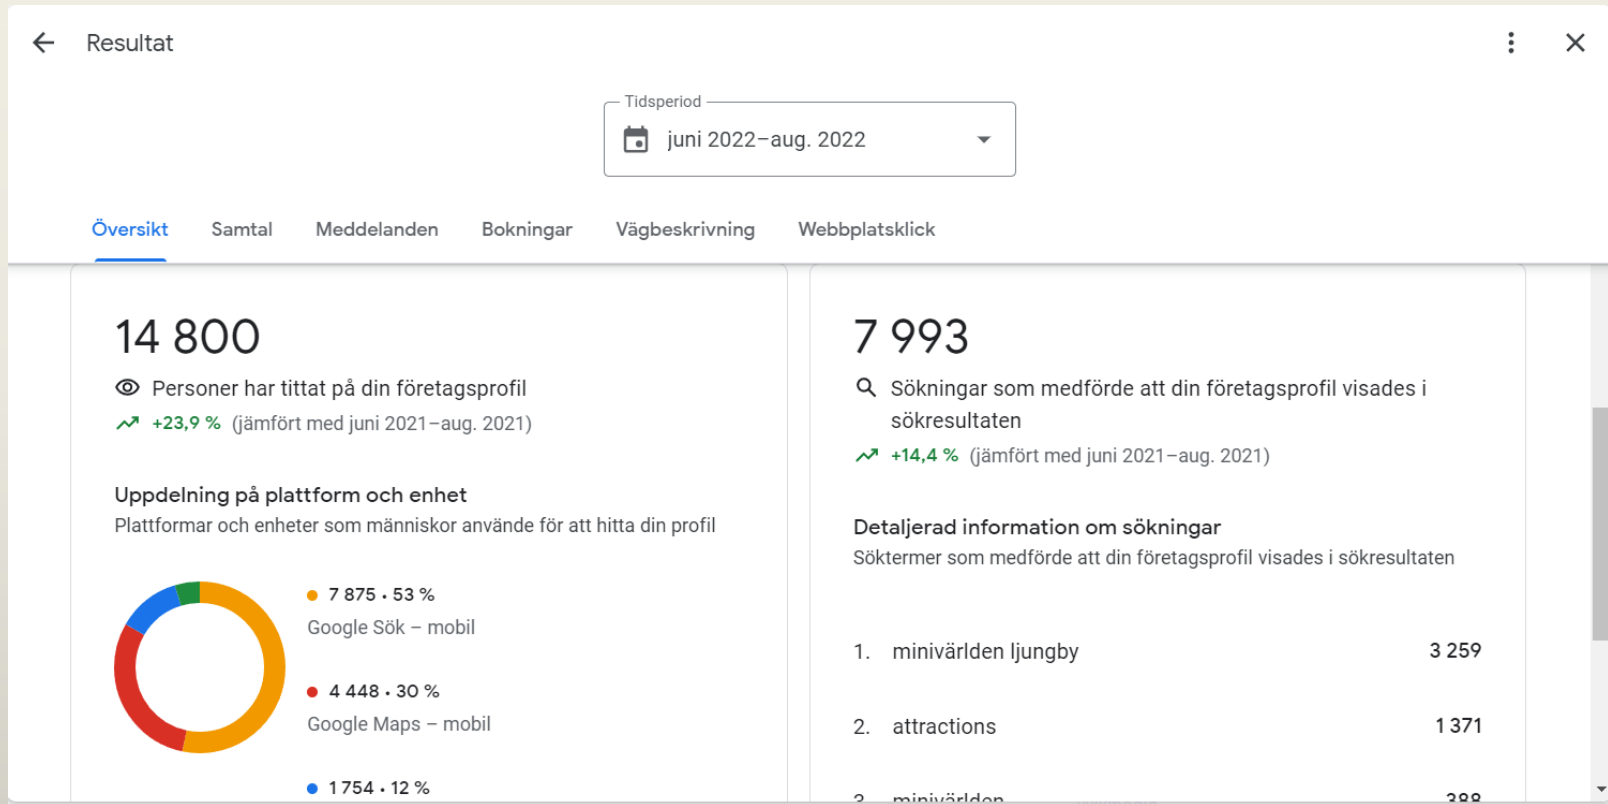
Resultat

Tidsperiod
juni 2022–aug. 2022

Översikt Samtal Meddelanden Bokningar Vägbeskrivning Webbplatsklick

14 800
Personer har tittat på din företagsprofil
+23,9 % (jämfört med juni 2021–aug. 2021)

Uppdelning på plattform och enhet
Plattformar och enheter som människor använde för att hitta din profil

7 875 • 53 %
Google Sök – mobil

4 448 • 30 %
Google Maps – mobil

1 754 • 12 %

7 993
Sökningar som medförde att din företagsprofil visades i sökresultaten
+14,4 % (jämfört med juni 2021–aug. 2021)

Detaljerad information om sökningar
Söktermer som medförde att din företagsprofil visades i sökresultaten

1. minivärlden ljungby 3 259
2. attractions 1 371
3. minivärlden 388